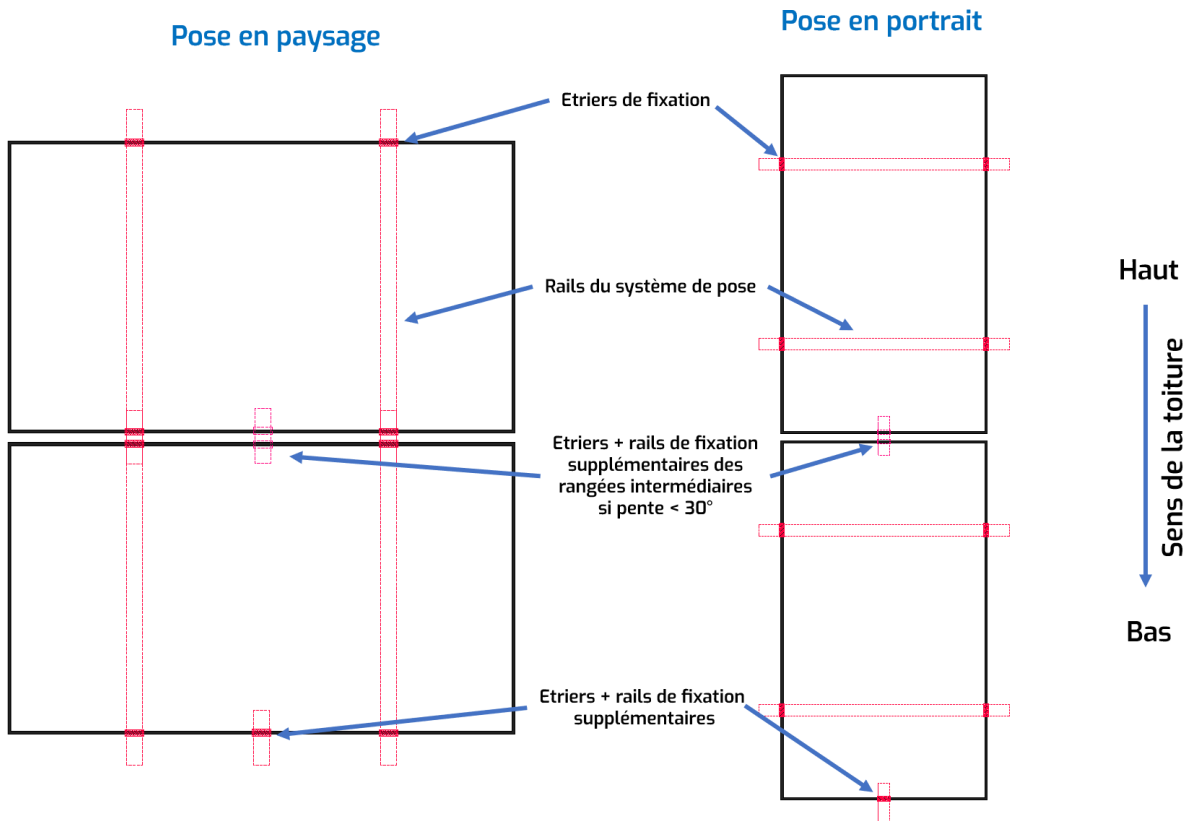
Pose en paysage

Pose en portrait

Etriers de fixation

Rails du système de pose

Haut

Sens de la toiture

Bas

Etriers + rails de fixation supplémentaires des rangées intermédiaires si pente < 30°

Etriers + rails de fixation supplémentaires